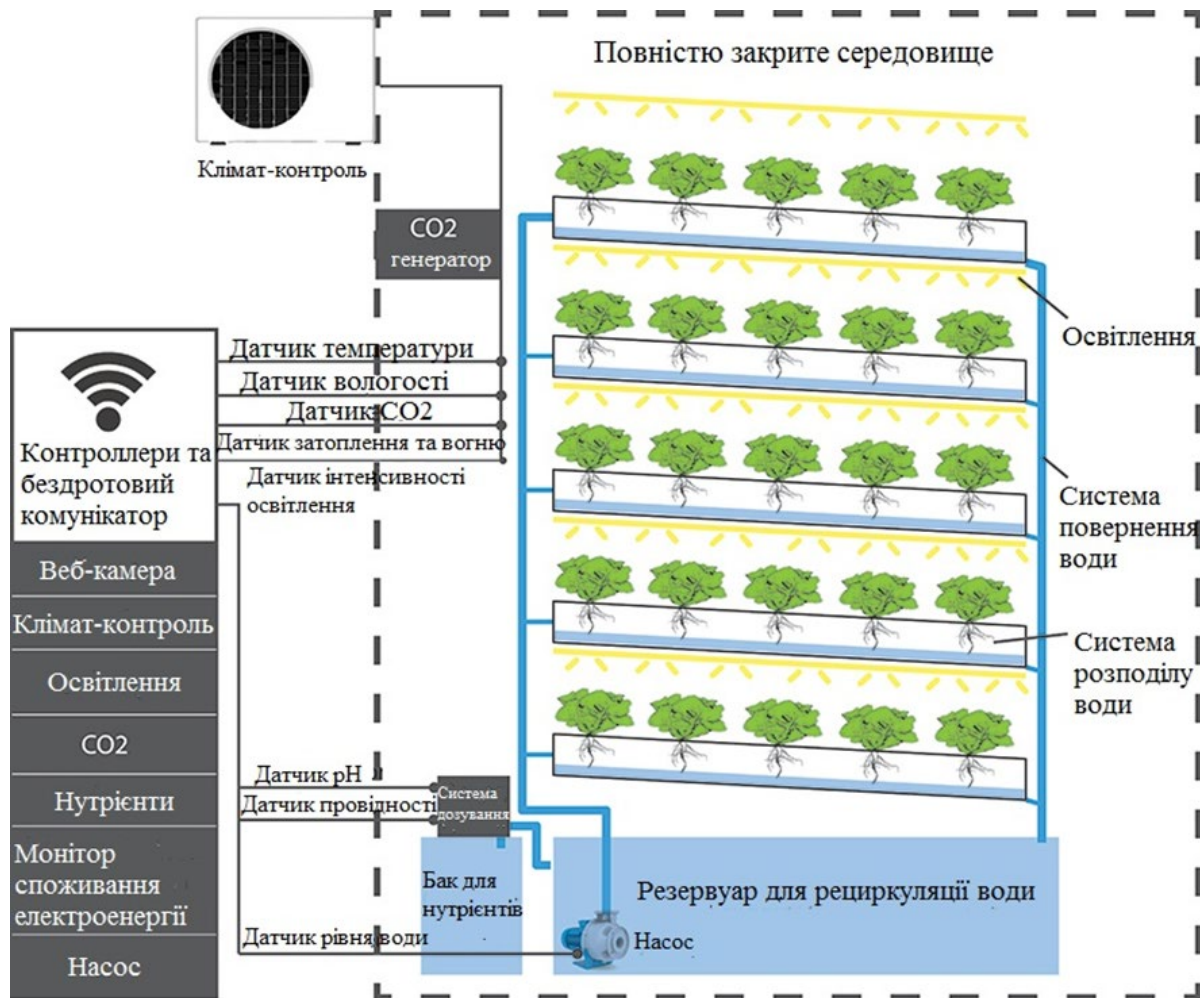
Повністю закрите середовище

Клімат-контроль

CO2 генератор

Датчик температури
Датчик вологості
Датчик CO2
Датчик затоплення та вогню
Датчик інтенсивності освітлення

Контроллери та бездротовий комунікатор

Веб-камера
Клімат-контроль
Освітлення
CO2
Нутрієнти
Монітор споживання електроенергії
Насос

Освітлення

Система повернення води

Система розподілу води

Датчик pH
Датчик провідності
Система дозування

Бак для нутрієнтів

Резервуар для рециркуляції води

Датчик рівня води

Насос